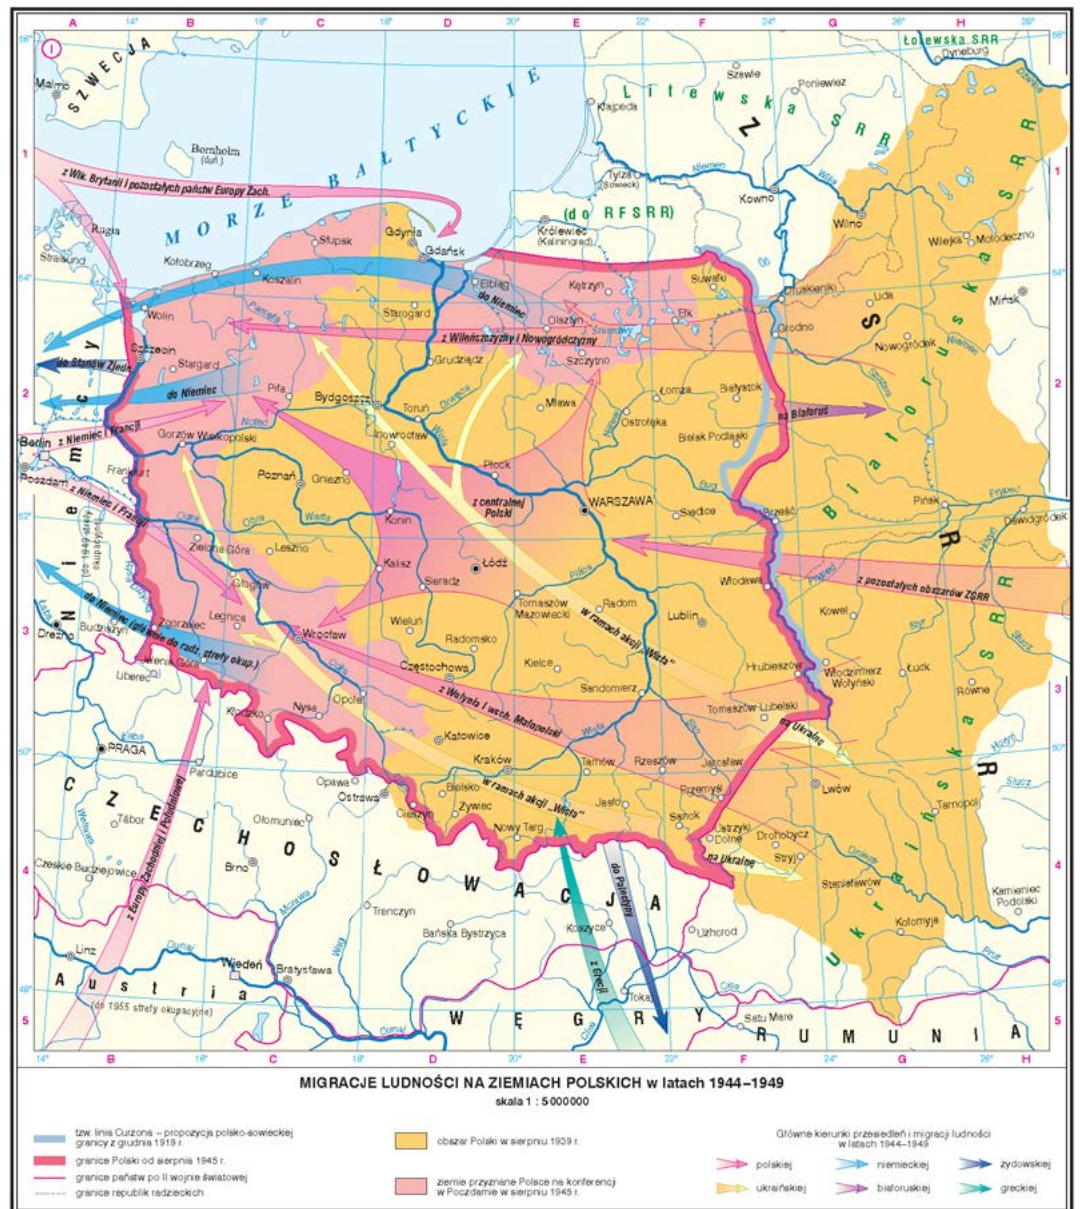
A B C D E F G H
14° 16° 18° 20° 22° 24° 26° 28°
56° 54° 52° 50° 48°
1 2 3 4 5

SZWECJA
Malmö
Bornholm (duń.)
MORZE BAŁTYCKIE
Litewska SRR
Łotewska SRR
Dyneburg
Szawle
Poniewież
Kłajpeda
Z
Tylża (Sowieck)
Kowno
Królewiec (Kaliningrad)
(do RFSRR)
Wilno
Wilejka
Mołodeczno
Rugia
Stralsund
Kołobrzeg
Słupsk
Gdynia
Gdańsk
Koszalin
Elbląg
do Niemiec
Kętrzyn
Suwałki
Druskieniki
Lida
Mińsk
Wolin
Szczecin
Stargard
Starogard
Olsztyn
Ełk
Grodno
S
Nowogródek
z Wlk. Brytanii i pozostałych państw Europy Zach.
do Stanów Zjedn.
do Niemiec
z Wileńszczyzny i Nowogródczyzny
Szczytno
Grudziądz
Piła
Bydgoszcz
Toruń
Mława
Łomża
Białystok
Ostrołęka
na Białoruś
Białoruska SRR
Bielsk Podlaski
Berlin
z Niemiec i Francji
Gorzów Wielkopolski
Inowrocław
Płock
Frankfurt
Poczdam
z Niemiec i Francji
Poznań
Gniezno
z centralnej Polski
WARSZAWA
Siedlce
Brześć
Pińsk
Dawidgródek
Konin
Zielona Góra
Leszno
Kalisz
Łódź
Sieradz
Włodawa
z pozostałych obszarów ZSRR
Głogów
Legnica
Wieluń
Tomaszów Mazowiecki
Radom
Lublin
Kowel
Zgorzelec
Drezno
Budziszyn
do Niemiec (głównie do radz. strefy okup.)
Wrocław
Radomsko
w ramach akcji „Wisła"
Chełm
Łuck
Jelenia Góra
Liberec
Częstochowa
Kielce
Hrubieszów
Włodzimierz Wołyński
Równe
Kłodzko
Nysa
Opole
z Wołynia i wsch. Małopolski
Sandomierz
Tomaszów Lubelski
PRAGA
Katowice
Kraków
Tarnów
Rzeszów
Jarosław
na Ukrainę
Lwów
Tarnopol
Pardubice
Opawa
Ostrawa
Bielsko
Żywiec
w ramach akcji „Wisła"
Przemyśl
CZECHOSŁOWACJA
Tabor
Ołomuniec
Cieszyn
Nowy Targ
Jasło
Sanok
Drohobycz
Brno
Ustrzyki Dolne
Stryj
na Ukrainę
Czeskie Budziejowice
z Europy Zachodniej i Południowej
Trenczyn
Bańska Bystrzyca
Koszyce
do Palestyny
Użhorod
Stanisławów
Kamieniec Podolski
Kołomyja
Ukraińska SRR
Linz
Wiedeń
Bratysława
z Grecji
Austria
(do 1955 strefy okupacyjne)
WĘGRY
Tokaj
Satu Mare
RUMUNIA

MIGRACJE LUDNOŚCI NA ZIEMIACH POLSKICH w latach 1944–1949
skala 1 : 5 000 000

tzw. linia Curzona – propozycja polsko-sowieckiej granicy z grudnia 1919 r.
granice Polski od sierpnia 1945 r.
granice państw po II wojnie światowej
granice republik radzieckich
obszar Polski w sierpniu 1939 r.
ziemie przyznane Polsce na konferencji w Poczdamie w sierpniu 1945 r.

Główne kierunki przesiedleń i migracji ludności w latach 1944–1949
polskiej
niemieckiej
żydowskiej
ukraińskiej
białoruskiej
greckiej